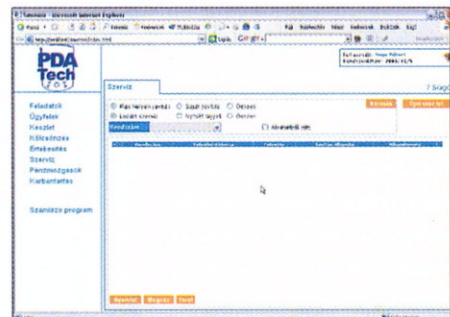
PDA Tech

Szerviz

Feladatok
Ügyfelek
Készlet
Kiszállítás
Értékesítés
Szerviz
Pénzmozgások
Karbantartás

Szamlazo program

Kiadott javítás
Saját javítás
Összes
Lezárt szerviz
Nyitott tétel
Összes

Kereszés

Nyomtatás
Mégsem
Ment

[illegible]